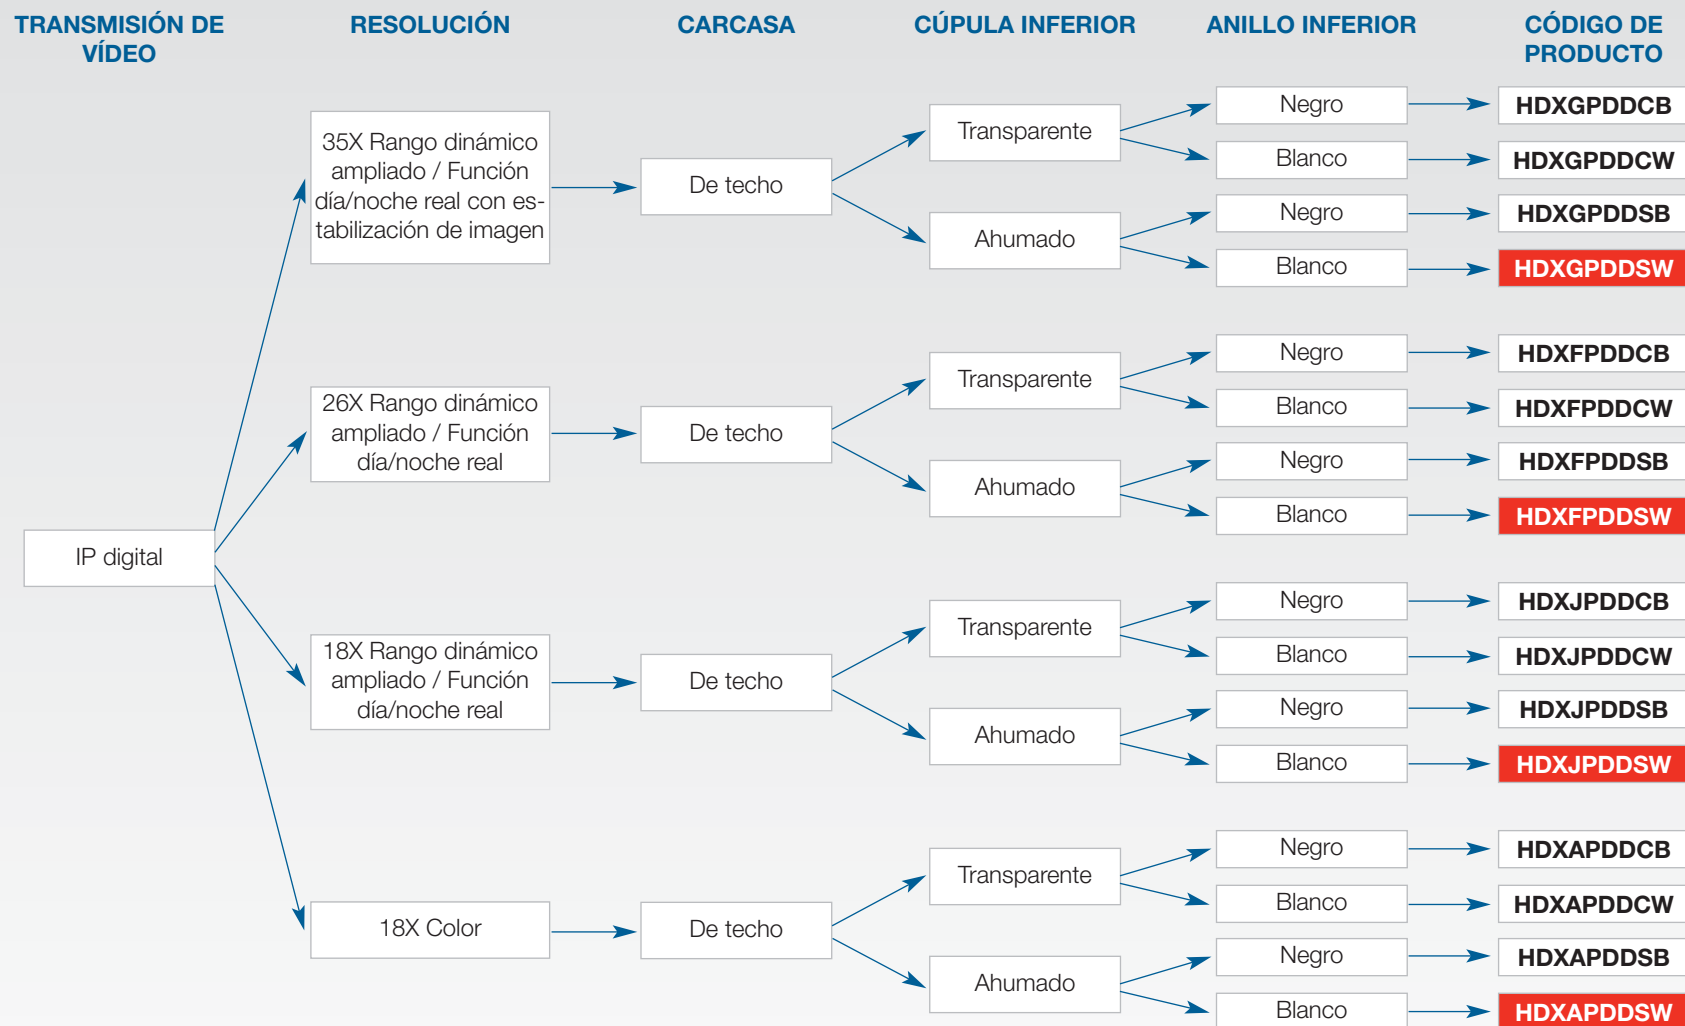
TRANSMISIÓN DE VÍDEO

RESOLUCIÓN

CARCASA

CÚPULA INFERIOR

ANILLO INFERIOR

CÓDIGO DE PRODUCTO

IP digital

35X Rango dinámico ampliado / Función día/noche real con estabilización de imagen

De techo

Transparente

Negro

HDXGPDDCB

Blanco

HDXGPDDCW

Ahumado

Negro

HDXGPDDSB

Blanco

HDXGPDDSW

26X Rango dinámico ampliado / Función día/noche real

De techo

Transparente

Negro

HDXFPDDCB

Blanco

HDXFPDDCW

Ahumado

Negro

HDXFPDDSB

Blanco

HDXFPDDSW

18X Rango dinámico ampliado / Función día/noche real

De techo

Transparente

Negro

HDXJPDDCB

Blanco

HDXJPDDCW

Ahumado

Negro

HDXJPDDSB

Blanco

HDXJPDDSW

18X Color

De techo

Transparente

Negro

HDXAPDDCB

Blanco

HDXAPDDCW

Ahumado

Negro

HDXAPDDSB

Blanco

HDXAPDDSW